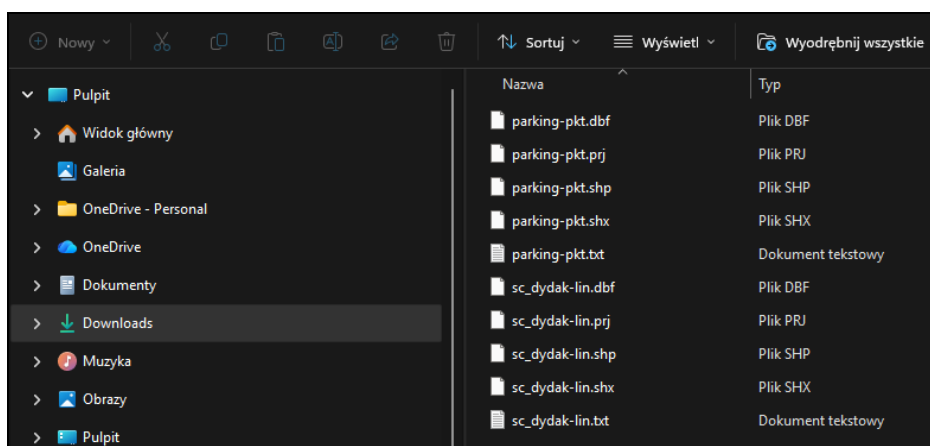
Nowy Sortuj Wyświetl Wyodrębnij wszystkie

Pulpit
Widok główny
Galeria
OneDrive - Personal
OneDrive
Dokumenty
Downloads
Muzyka
Obrazy
Pulpit

| Nazwa | Typ |
|---|---|
| parking-pkt.dbf | Plik DBF |
| parking-pkt.prj | Plik PRJ |
| parking-pkt.shp | Plik SHP |
| parking-pkt.shx | Plik SHX |
| parking-pkt.txt | Dokument tekstowy |
| sc_dydak-lin.dbf | Plik DBF |
| sc_dydak-lin.prj | Plik PRJ |
| sc_dydak-lin.shp | Plik SHP |
| sc_dydak-lin.shx | Plik SHX |
| sc_dydak-lin.txt | Dokument tekstowy |